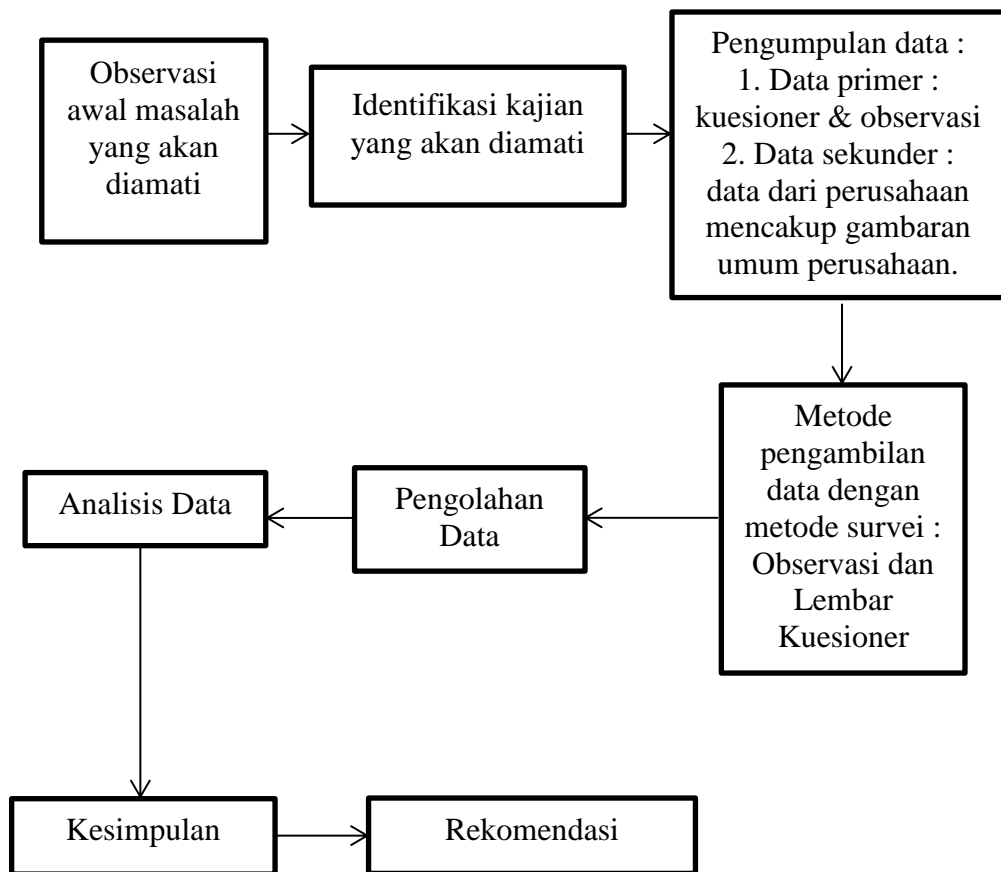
Observasi awal masalah yang akan diamati

Identifikasi kajian yang akan diamati

Pengumpulan data :
1. Data primer : kuesioner & observasi
2. Data sekunder : data dari perusahaan mencakup gambaran umum perusahaan.

Metode pengambilan data dengan metode survei : Observasi dan Lembar Kuesioner

Pengolahan Data

Analisis Data

Kesimpulan

Rekomendasi